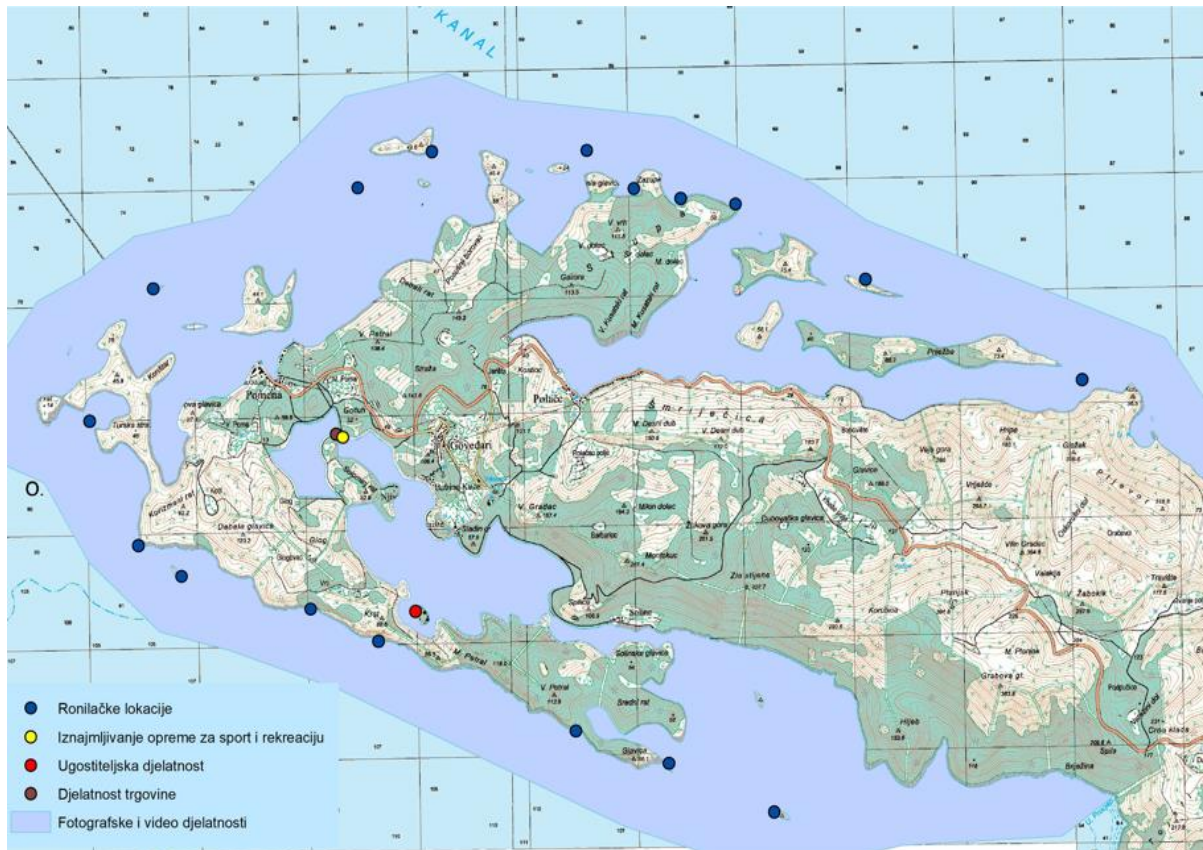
KANAL

Pomena

Polače

Goveđari

O.

Sobra

Prežba

Mrljeća

Ronilačke lokacije

Iznajmljivanje opreme za sport i rekreaciju

Ugostiteljska djelatnost

Djelatnost trgovine

Fotografske i video djelatnosti